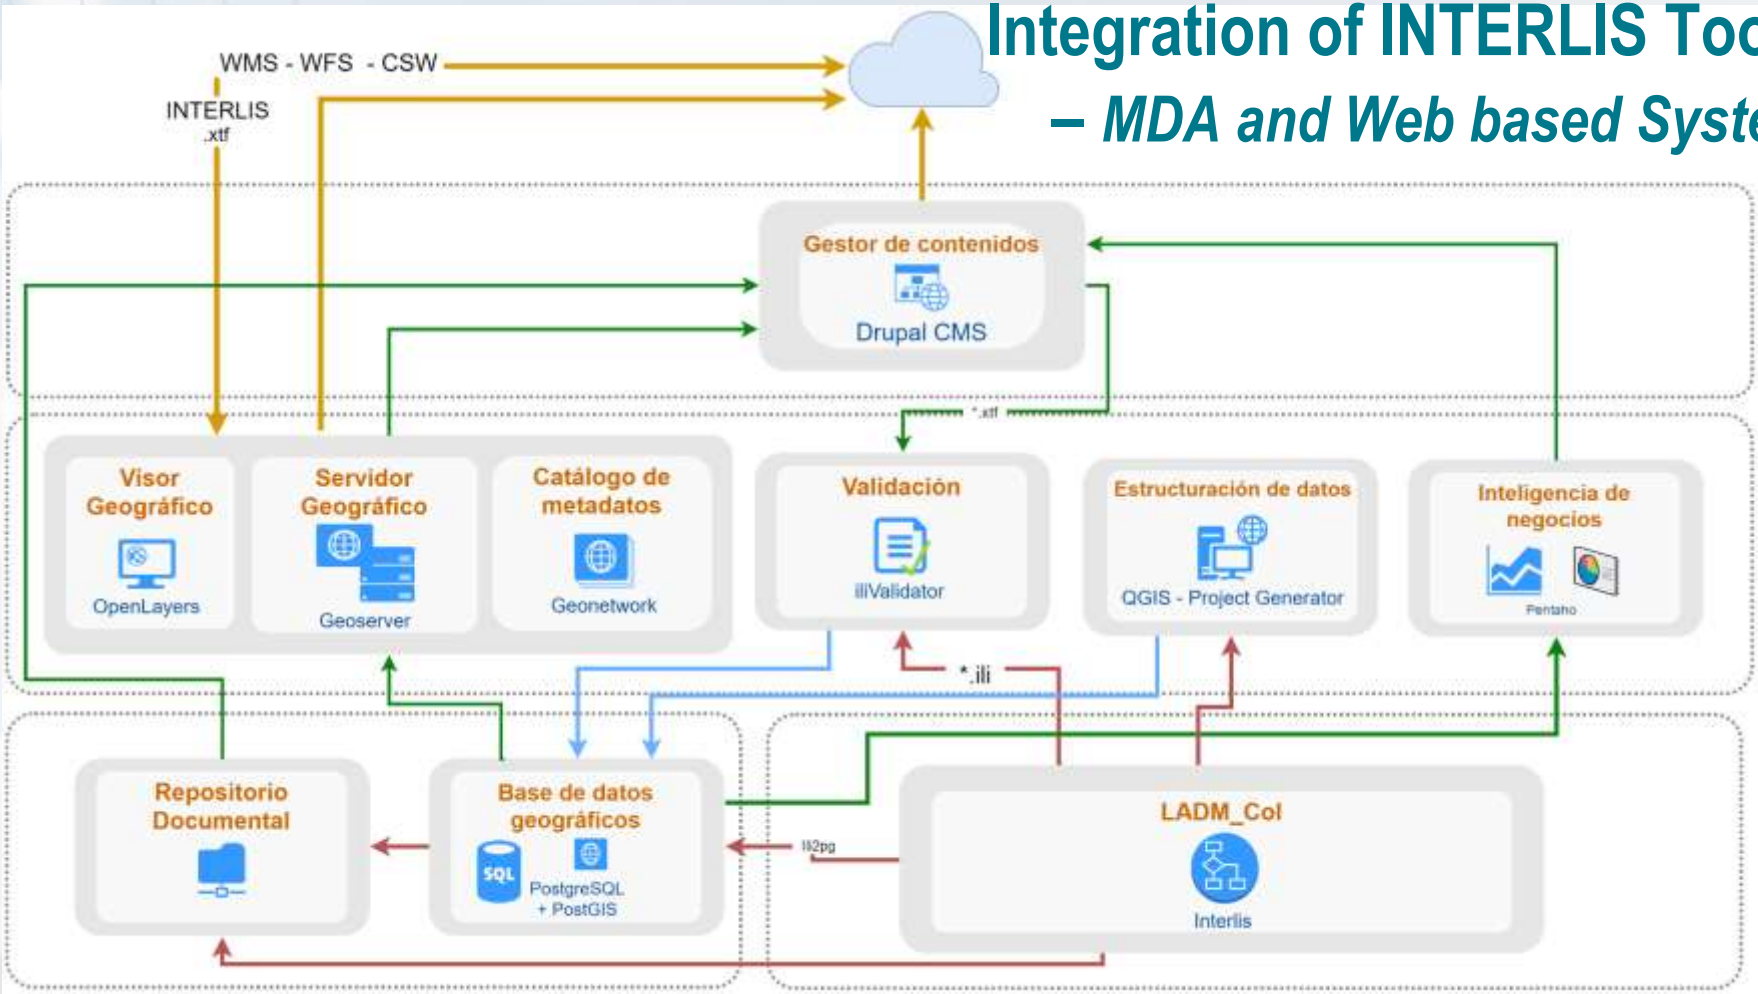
Integration of INTERLIS Too
– MDA and Web based Syste

WMS - WFS - CSW

INTERLIS
.xtf

Gestor de contenidos
Drupal CMS

*.xtf

Visor Geográfico
OpenLayers

Servidor Geográfico
Geoserver

Catálogo de metadatos
Geonetwork

Validación
iliValidator

Estructuración de datos
QGIS - Project Generator

Inteligencia de negocios
Pentaho

*.ili

Repositorio Documental

Base de datos geográficos
SQL
PostgreSQL + PostGIS

ili2pg

LADM_Col
Interlis